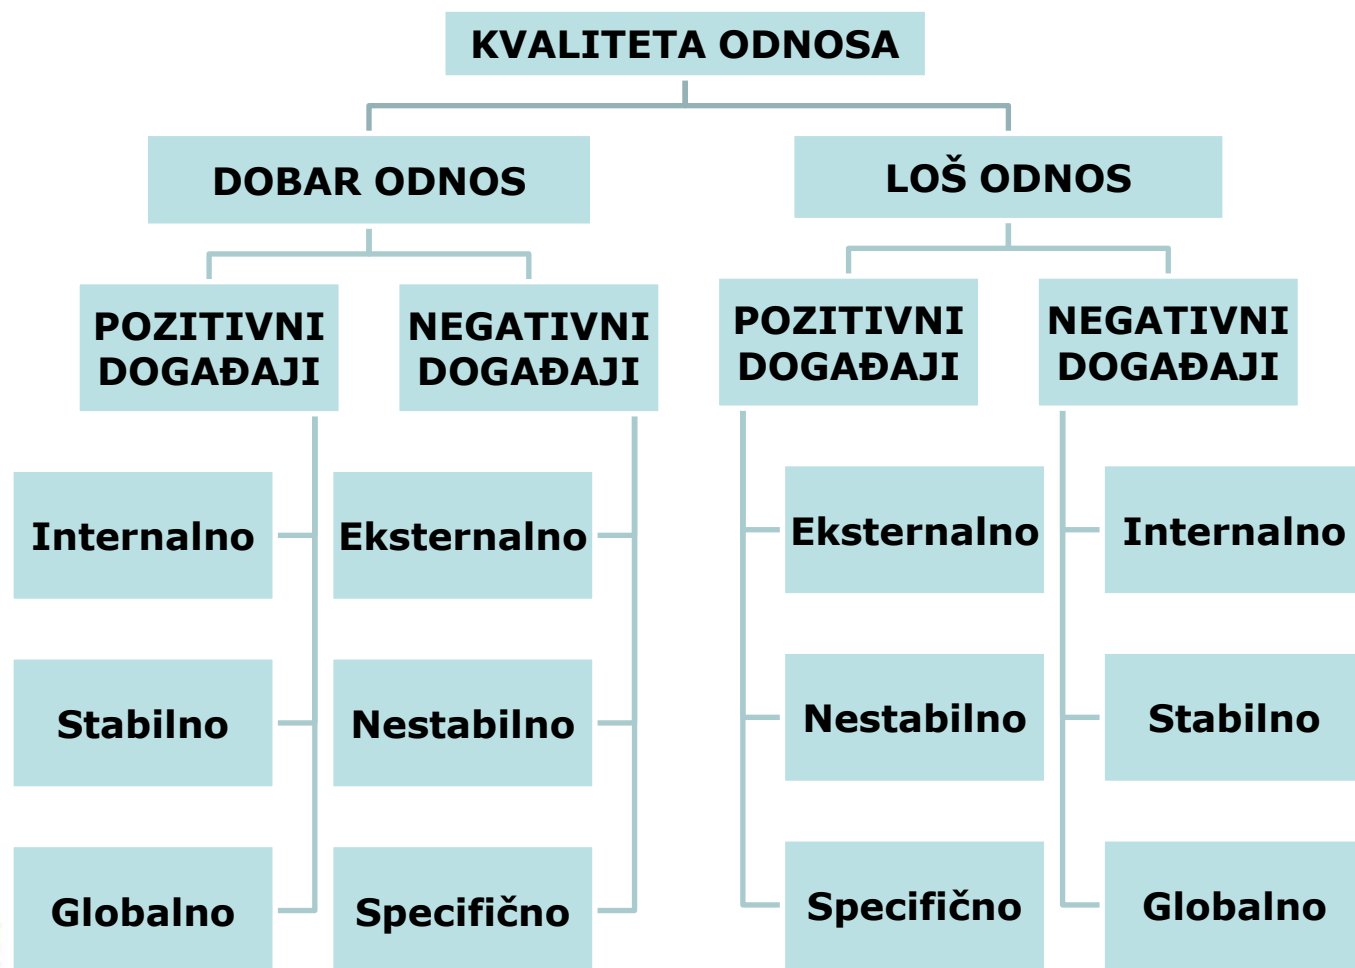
KVALITETA ODNOSA

DOBAR ODNOS

LOŠ ODNOS

POZITIVNI DOGAĐAJI

NEGATIVNI DOGAĐAJI

POZITIVNI DOGAĐAJI

NEGATIVNI DOGAĐAJI

Internalno

Eksternalno

Eksternalno

Internalno

Stabilno

Nestabilno

Nestabilno

Stabilno

Globalno

Specifično

Specifično

Globalno